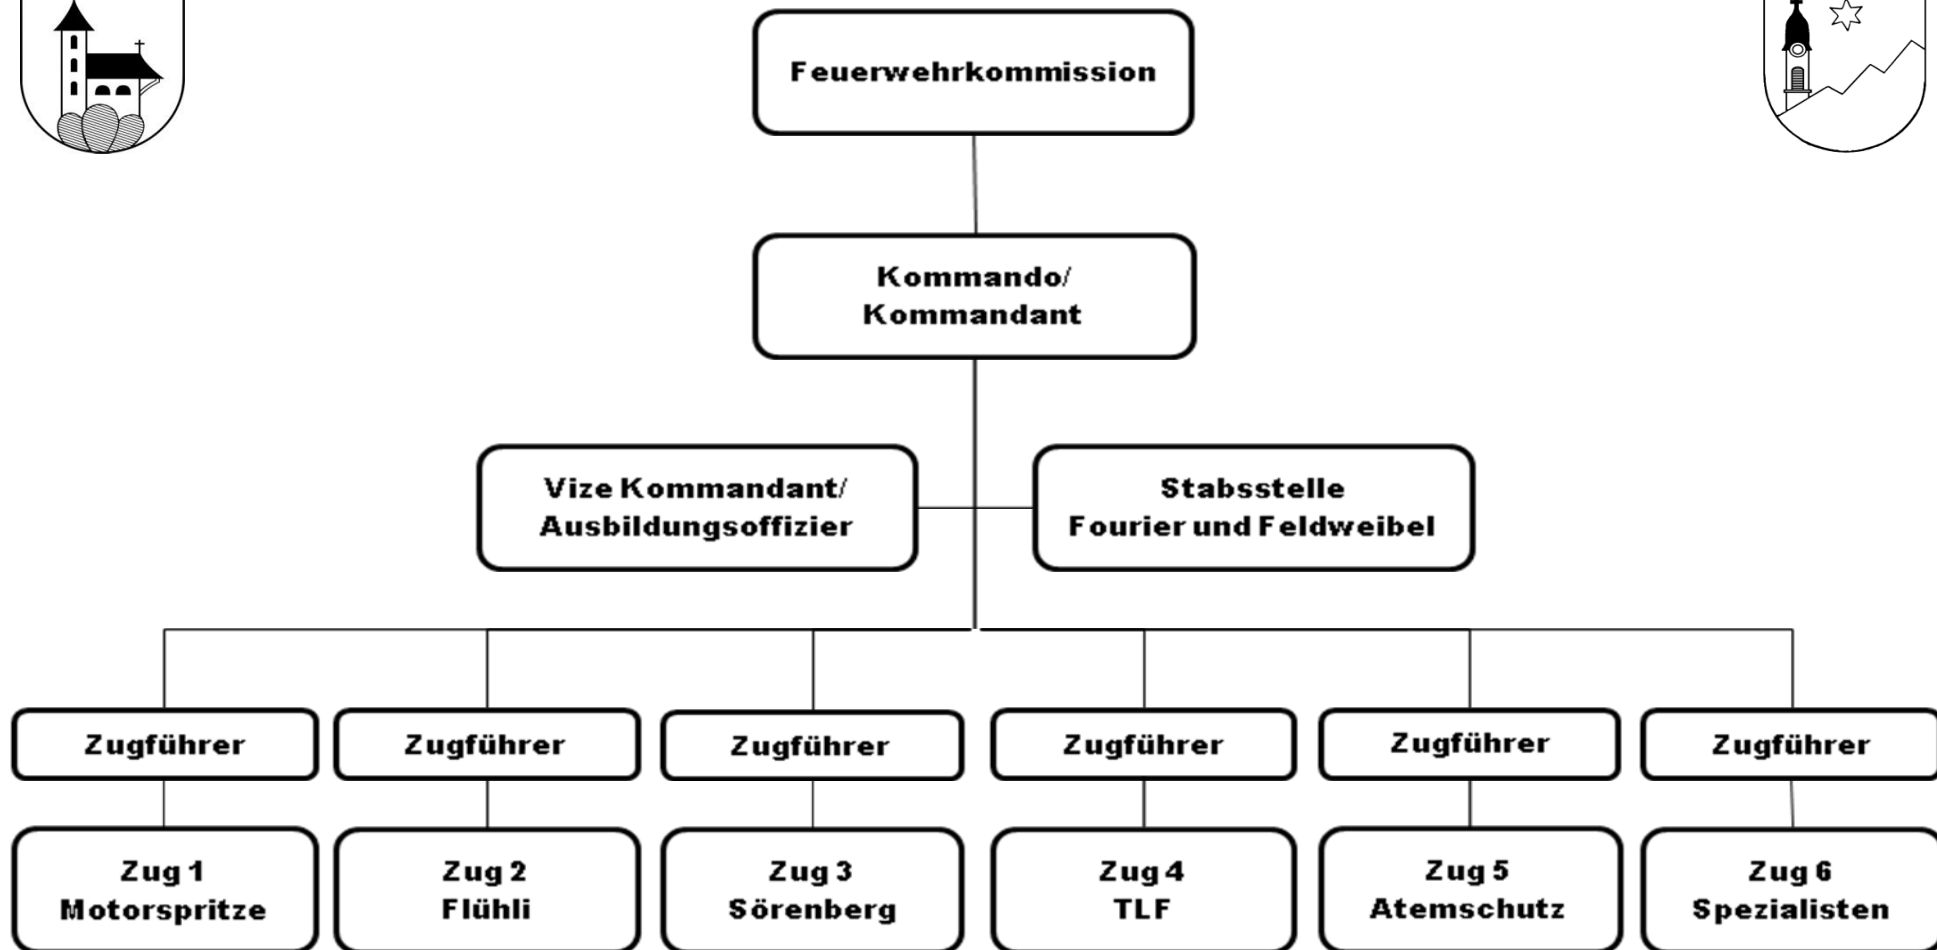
Feuerwehrkommission

Kommando/
Kommandant

Vize Kommandant/
Ausbildungsoffizier

Stabsstelle
Fourier und Feldweibel

Zugführer

Zug 1
Motorspritze

Zugführer

Zug 2
Flühli

Zugführer

Zug 3
Sörenberg

Zugführer

Zug 4
TLF

Zugführer

Zug 5
Atemschutz

Zugführer

Zug 6
Spezialisten